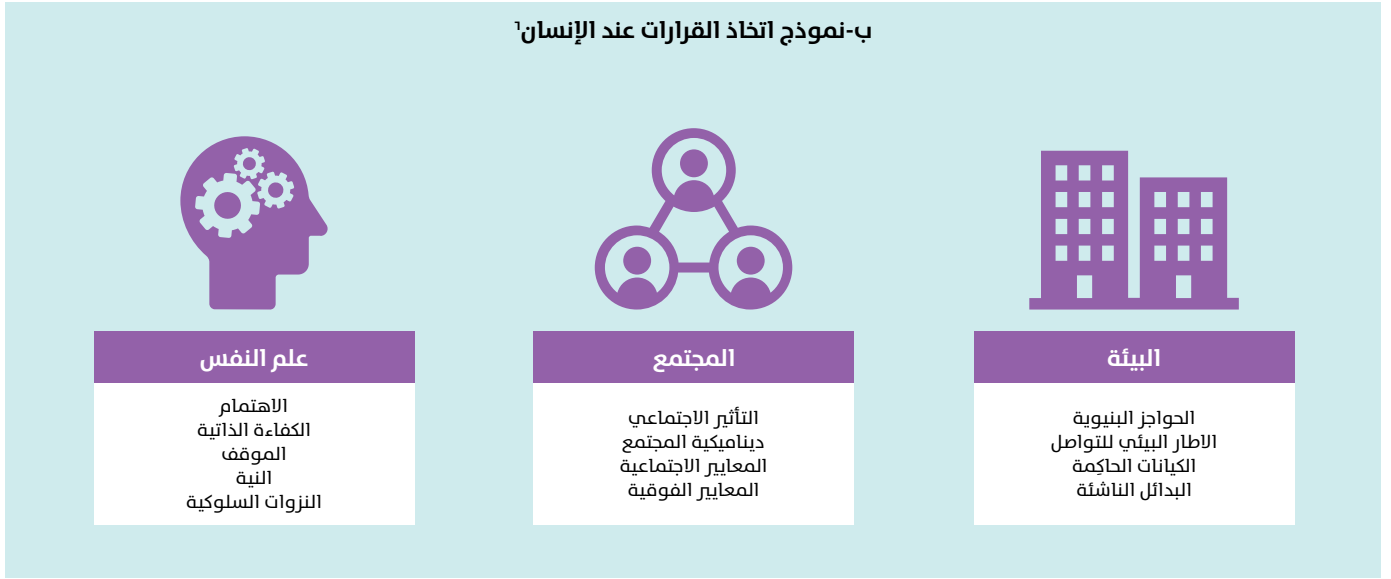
ب-نموذج اتخاذ القرارات عند الإنسان$^{1}$

البيئة

الحواجز البنيوية
الاطار البيئي للتواصل
الكيانات الحاكمة
البدائل الناشئة

المجتمع

التأثير الاجتماعي
ديناميكية المجتمع
المعايير الاجتماعية
المعايير الفوقية

علم النفس

الاهتمام
الكفاءة الذاتية
الموقف
النية
النزوات السلوكية